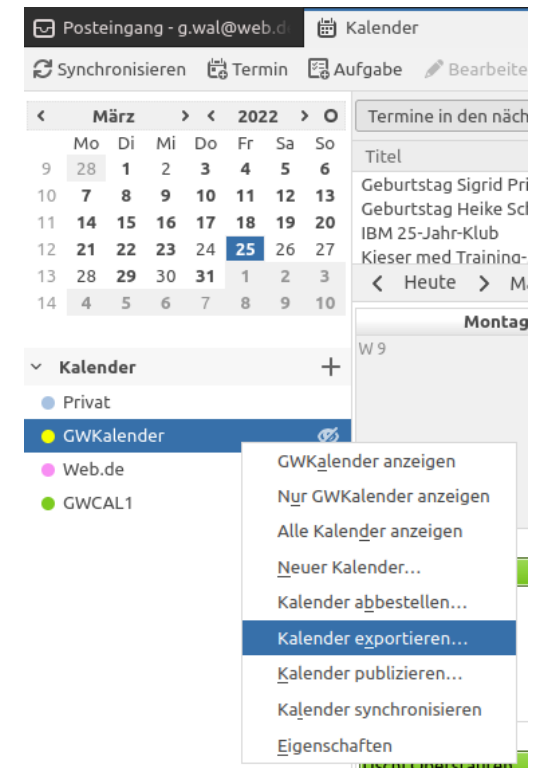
Posteingang - g.wal@web.de
Kalender

Synchronisieren
Termin
Aufgabe
Bearbeite

März
2022

| | Mo | Di | Mi | Do | Fr | Sa | So |
|---|---|---|---|---|---|---|---|
| 9 | 28 | 1 | 2 | 3 | 4 | 5 | 6 |
| 10 | 7 | 8 | 9 | 10 | 11 | 12 | 13 |
| 11 | 14 | 15 | 16 | 17 | 18 | 19 | 20 |
| 12 | 21 | 22 | 23 | 24 | 25 | 26 | 27 |
| 13 | 28 | 29 | 30 | 31 | 1 | 2 | 3 |
| 14 | 4 | 5 | 6 | 7 | 8 | 9 | 10 |

Termine in den näch

Titel
Geburtstag Sigrid Pri
Geburtstag Heike Sch
IBM 25-Jahr-Klub
Kieser med Training-

Heute
Ma

Montag
W 9

Kalender
Privat
GWKalender
Web.de
GWCAL1

GWKalender anzeigen
Nur GWKalender anzeigen
Alle Kalender anzeigen
Neuer Kalender...
Kalender abbestellen...
Kalender exportieren...
Kalender publizieren...
Kalender synchronisieren
Eigenschaften